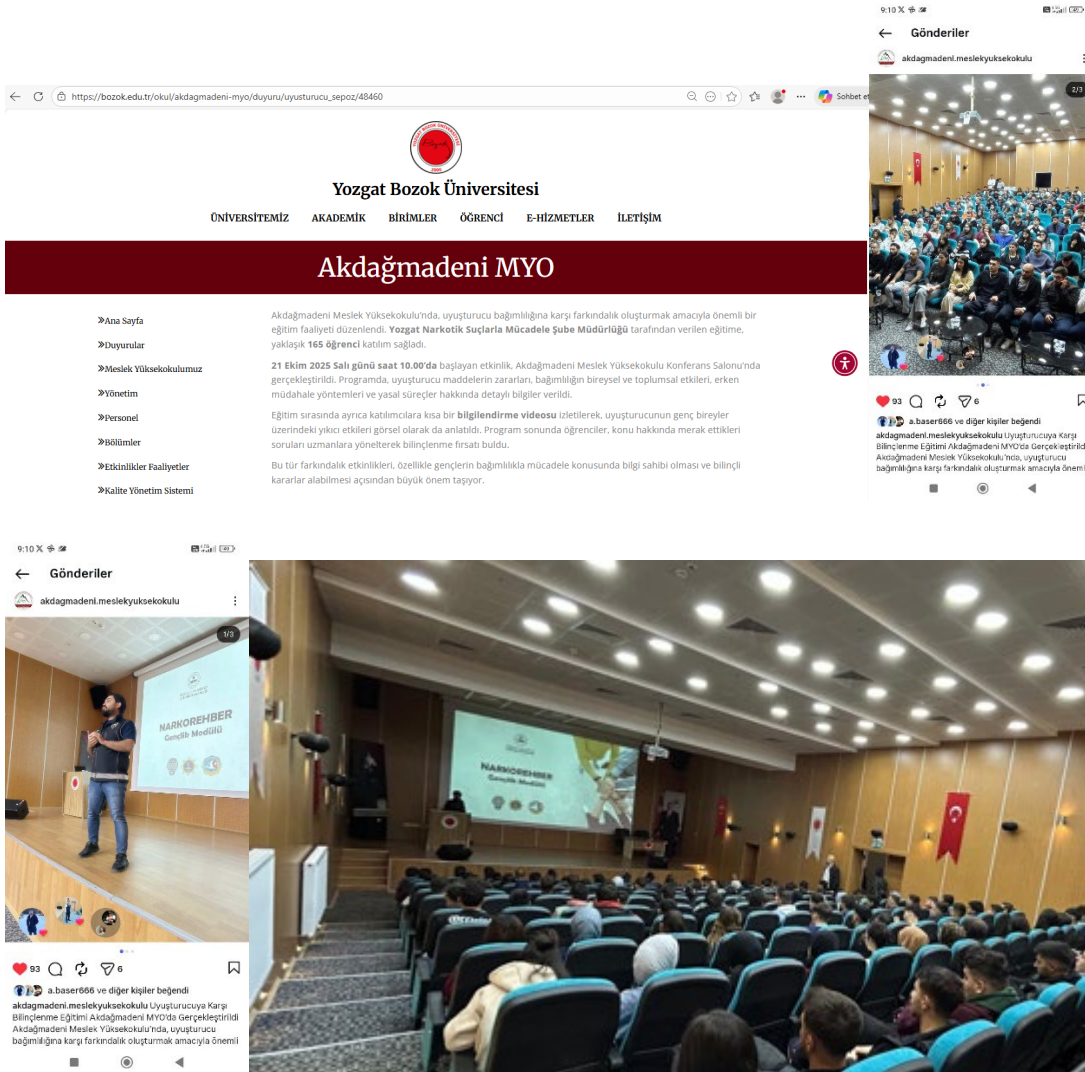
https://bozok.edu.tr/okul/akdagmadeni-myo/duyuru/uyusturucu_sepoz/48460

Sohbet et

Yozgat Bozok Üniversitesi

ÜNİVERSİTEMİZ AKADEMİK BİRİMLER ÖĞRENCİ E-HİZMETLER İLETİŞİM

Akdağmadeni MYO

»Ana Sayfa
»Duyurular
»Meslek Yüksekokulumuz
»Yönetim
»Personel
»Bölümler
»Etkinlikler Faaliyetler
»Kalite Yönetim Sistemi

Akdağmadeni Meslek Yüksekokulu'nda, uyuşturucu bağımlılığına karşı farkındalık oluşturmak amacıyla önemli bir eğitim faaliyeti düzenlendi. Yozgat Narkotik Suçlarla Mücadele Şube Müdürlüğü tarafından verilen eğitime, yaklaşık 165 öğrenci katılım sağladı.

21 Ekim 2025 Salı günü saat 10.00'da başlayan etkinlik, Akdağmadeni Meslek Yüksekokulu Konferans Salonu'nda gerçekleştirildi. Programda, uyuşturucu maddelerin zararları, bağımlılığın bireysel ve toplumsal etkileri, erken müdahale yöntemleri ve yasal süreçler hakkında detaylı bilgiler verildi.

Eğitim sırasında ayrıca katılımcılara kısa bir bilgilendirme videosu izletilerek, uyuşturucunun genç bireyler üzerindeki yıkıcı etkileri görsel olarak da anlatıldı. Program sonunda öğrenciler, konu hakkında merak ettikleri soruları uzmanlara yönelterek bilinçlenme fırsatı buldu.

Bu tür farkındalık etkinlikleri, özellikle gençlerin bağımlılıkla mücadele konusunda bilgi sahibi olması ve bilinçli kararlar alabilmesi açısından büyük önem taşıyor.

9:10
Gönderiler
akdagmadeni.meslekyuksekokulu
2/3
93 6
a.baser666 ve diğer kişiler beğendi
akdagmadeni.meslekyuksekokulu Uyuşturucuya Karşı Bilinçlenme Eğitimi Akdağmadeni MYO'da Gerçekleştirildi Akdağmadeni Meslek Yüksekokulu'nda, uyuşturucu bağımlılığına karşı farkındalık oluşturmak amacıyla önemli

9:10
Gönderiler
akdagmadeni.meslekyuksekokulu
1/3
NARKOREHBER
Gençlik Modülü
93 6
a.baser666 ve diğer kişiler beğendi
akdagmadeni.meslekyuksekokulu Uyuşturucuya Karşı Bilinçlenme Eğitimi Akdağmadeni MYO'da Gerçekleştirildi Akdağmadeni Meslek Yüksekokulu'nda, uyuşturucu bağımlılığına karşı farkındalık oluşturmak amacıyla önemli

NARKOREHBER
Gençlik Modülü